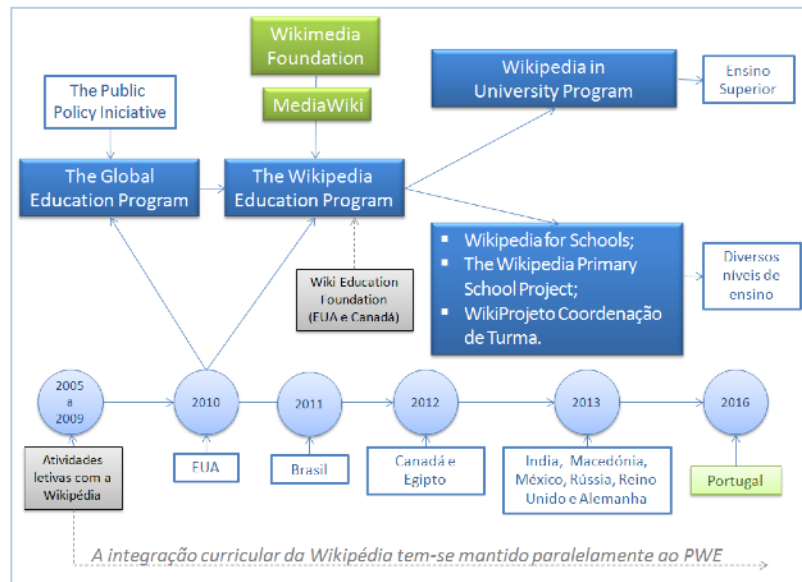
Wikimedia Foundation

MediaWiki

The Public Policy Iniciative

The Global Education Program

The Wikipedia Education Program

Wikipedia in University Program

Ensino Superior

- Wikipedia for Schools;
- The Wikipedia Primary School Project;
- WikiProjeto Coordenação de Turma.

Diversos níveis de ensino

Wiki Education Foundation (EUA e Canadá)

2005 a 2009

2010

2011

2012

2013

2016

Atividades letivas com a Wikipédia

EUA

Brasil

Canadá e Egipto

Índia, Macedónia, México, Rússia, Reino Unido e Alemanha

Portugal

A integração curricular da Wikipédia tem-se mantido paralelamente ao PWE